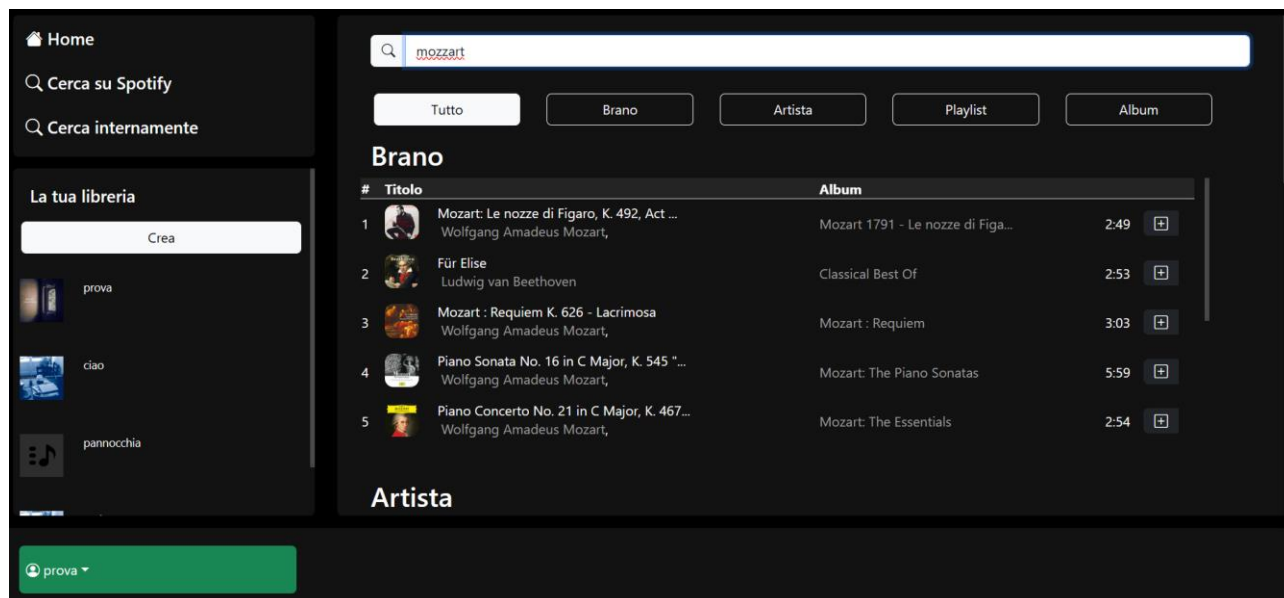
Home
Cerca su Spotify
Cerca internamente

La tua libreria
Crea
prova
ciao
pannocchia

prova

mozzart

Tutto Brano Artista Playlist Album

Brano

| # | Titolo | Album | | |
|---|---|---|---|---|
| 1 | Mozart: Le nozze di Figaro, K. 492, Act ... Wolfgang Amadeus Mozart, | Mozart 1791 - Le nozze di Figa... | 2:49 | [+] |
| 2 | Für Elise Ludwig van Beethoven | Classical Best Of | 2:53 | [+] |
| 3 | Mozart : Requiem K. 626 - Lacrimosa Wolfgang Amadeus Mozart, | Mozart : Requiem | 3:03 | [+] |
| 4 | Piano Sonata No. 16 in C Major, K. 545 "... Wolfgang Amadeus Mozart, | Mozart: The Piano Sonatas | 5:59 | [+] |
| 5 | Piano Concerto No. 21 in C Major, K. 467... Wolfgang Amadeus Mozart, | Mozart: The Essentials | 2:54 | [+] |

Artista